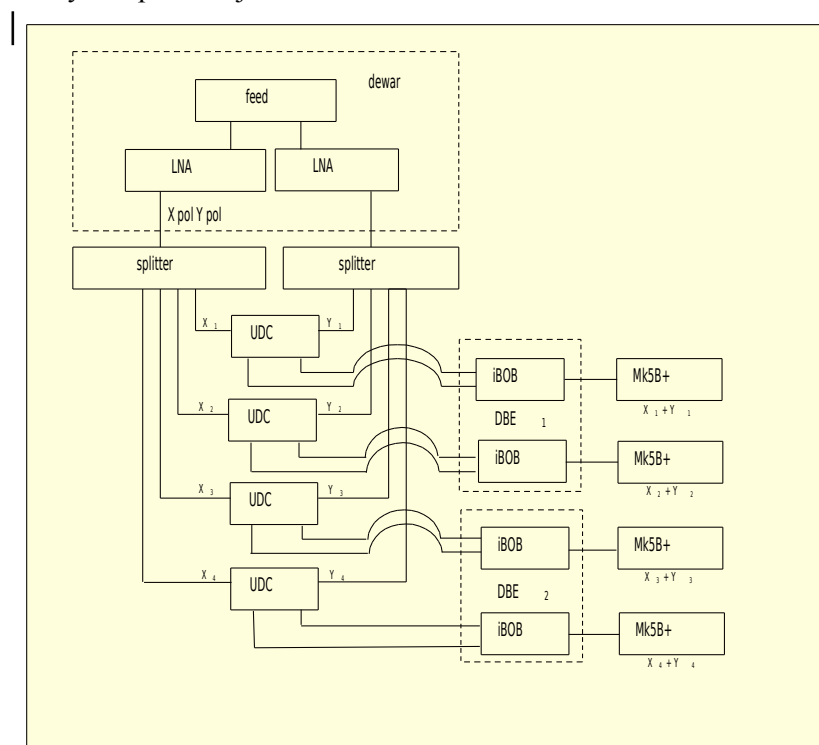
dewar

feed

LNA

LNA

X pol Y pol

splitter

splitter

$X_1$

UDC

$Y_1$

iBOB

Mk5B+

$X_1 + Y_1$

DBE $_1$

$X_2$

UDC

$Y_2$

iBOB

Mk5B+

$X_2 + Y_2$

$X_3$

UDC

$Y_3$

iBOB

Mk5B+

$X_3 + Y_3$

DBE $_2$

$X_4$

UDC

$Y_4$

iBOB

Mk5B+

$X_4 + Y_4$